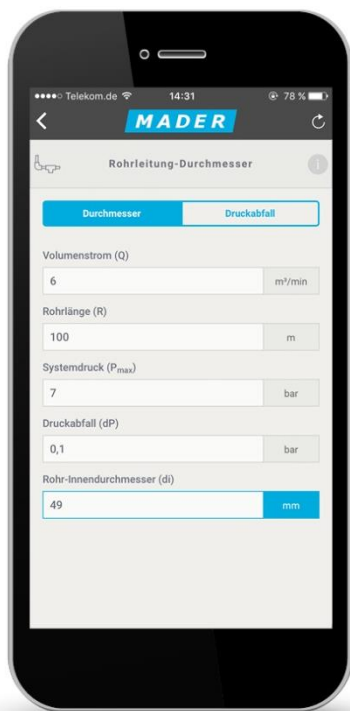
●●●●○ Telekom.de 14:31 78 %

MADER

Rohrleitung-Durchmesser

Durchmesser | Druckabfall

Volumenstrom (Q)

6 m³/min

Rohrlänge (R)

100 m

Systemdruck ($P_{max}$)

7 bar

Druckabfall (dP)

0,1 bar

Rohr-Innendurchmesser (di)

49 mm